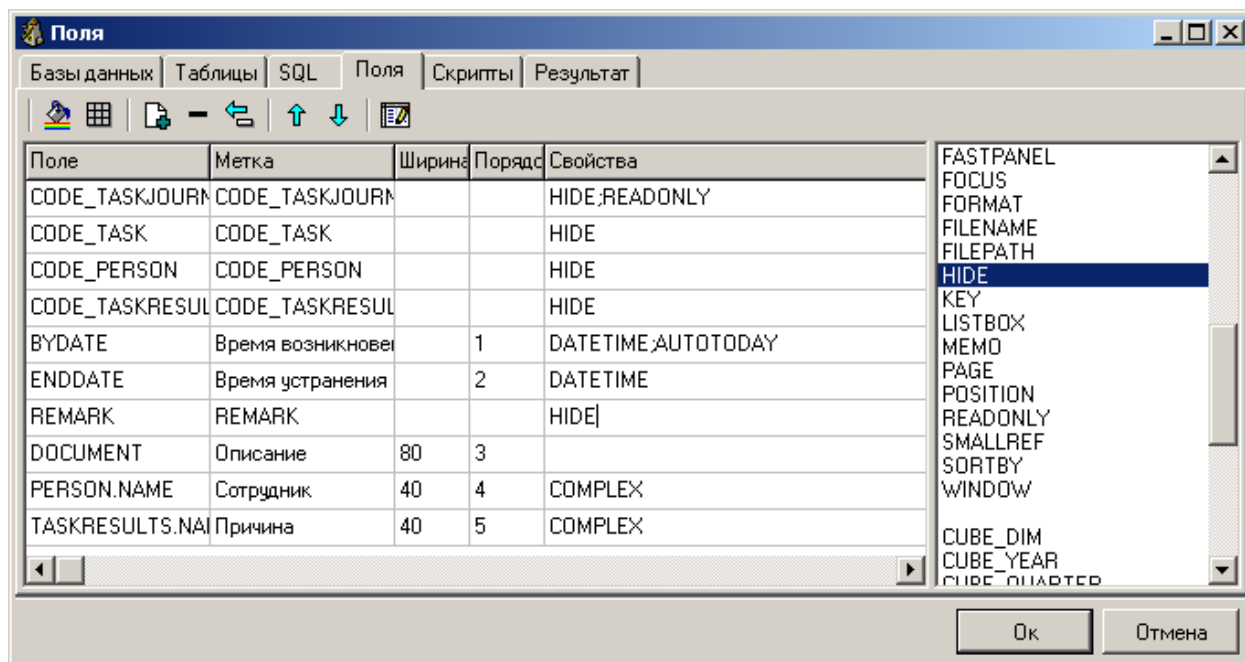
Поля

Базы данных | Таблицы | SQL | Поля | Скрипты | Результат

| Поле | Метка | Ширина | Порядо | Свойства |
|---|---|---|---|---|
| CODE_TASKJOURN | CODE_TASKJOURN | | | HIDE;READONLY |
| CODE_TASK | CODE_TASK | | | HIDE |
| CODE_PERSON | CODE_PERSON | | | HIDE |
| CODE_TASKRESUL | CODE_TASKRESUL | | | HIDE |
| BYDATE | Время возникновеі | | 1 | DATETIME;AUTOTODAY |
| ENDDATE | Время устранения | | 2 | DATETIME |
| REMARK | REMARK | | | HIDE |
| DOCUMENT | Описание | 80 | 3 | |
| PERSON.NAME | Сотрудник | 40 | 4 | COMPLEX |
| TASKRESULTS.NAI | Причина | 40 | 5 | COMPLEX |

FASTPANEL
FOCUS
FORMAT
FILENAME
FILEPATH
HIDE
KEY
LISTBOX
MEMO
PAGE
POSITION
READONLY
SMALLREF
SORTBY
WINDOW

CUBE_DIM
CUBE_YEAR
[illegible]

Ок
Отмена